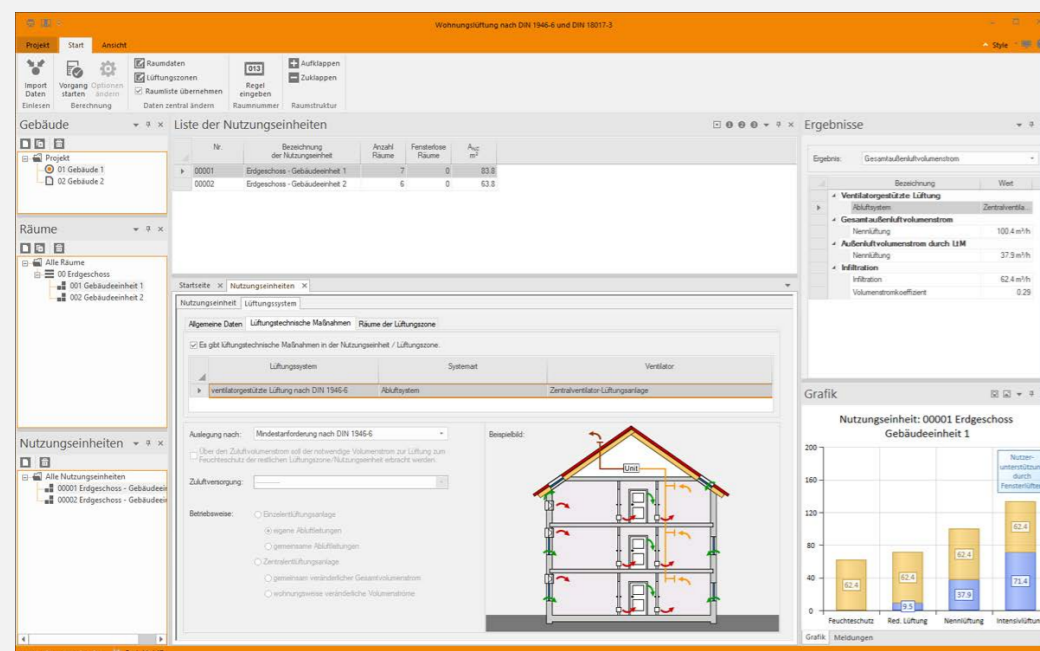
Wohnungslüftung nach DIN 1946-6 und DIN 18017-3

Projekt Start Ansicht

Style

Import Daten
Einlesen
Vorgang starten
Optionen ändern
Berechnung
Raumdaten
Lüftungszonen
Raumliste übernehmen
Daten zentral ändern
013
Regel eingeben
Raumnummer
Aufklappen
Zuklappen
Raumstruktur

Gebäude
Projekt
01 Gebäude 1
02 Gebäude 2

Räume
Alle Räume
00 Erdgeschoss
001 Gebäudeeinheit 1
002 Gebäudeeinheit 2

Nutzungseinheiten
Alle Nutzungseinheiten
00001 Erdgeschoss - Gebäudeei
00002 Erdgeschoss - Gebäudeei

Liste der Nutzungseinheiten

| Nr. | Bezeichnung der Nutzungseinheit | Anzahl Räume | Fensterlose Räume | $A_{NE}$ $m^2$ |
|---|---|---|---|---|
| 00001 | Erdgeschoss - Gebäudeeinheit 1 | 7 | 0 | 83.8 |
| 00002 | Erdgeschoss - Gebäudeeinheit 2 | 6 | 0 | 63.8 |

Startseite Nutzungseinheiten
Nutzungseinheit Lüftungssystem
Allgemeine Daten Lüftungstechnische Maßnahmen Räume der Lüftungszone
Es gibt lüftungstechnische Maßnahmen in der Nutzungseinheit / Lüftungszone.

| Lüftungssystem | Systemart | Ventilator |
|---|---|---|
| ventilatorgestützte Lüftung nach DIN 1946-6 | Abluftsystem | Zentralventilator-Lüftungsanlage |

Auslegung nach: Mindestanforderung nach DIN 1946-6
Über den Zuluftvolumenstrom soll der notwendige Volumenstrom zur Lüftung zum Feuchteschutz der restlichen Lüftungszone/Nutzungseinheit erbracht werden.
Zuluftversorgung:
Betriebsweise: Einzelentlüftungsanlage
eigene Abluftleitungen
gemeinsame Abluftleitungen
Zentralentlüftungsanlage
gemeinsam veränderlicher Gesamtvolumenstrom
wohnungsweise veränderliche Volumenströme
Beispielbild:
Unit

Ergebnisse
Ergebnis: Gesamtaußenluftvolumenstrom

| Bezeichnung | Wert |
|---|---|
| Ventilatorgestützte Lüftung | |
| Abluftsystem | Zentralventila... |
| Gesamtaußenluftvolumenstrom | |
| Nennlüftung | 100.4 m³/h |
| Außenluftvolumenstrom durch LtM | |
| Nennlüftung | 37.9 m³/h |
| Infiltration | |
| Infiltration | 62.4 m³/h |
| Volumenstromkoeffizient | 0.29 |

Grafik
Nutzungseinheit: 00001 Erdgeschoss Gebäudeeinheit 1
200
160
120
80
40
0
Nutzer-unterstützung durch Fensterlüftung
62.4
62.4
9.5
62.4
37.9
62.4
71.4
Feuchteschutz Red. Lüftung Nennlüftung Intensivlüftung
Grafik Meldungen